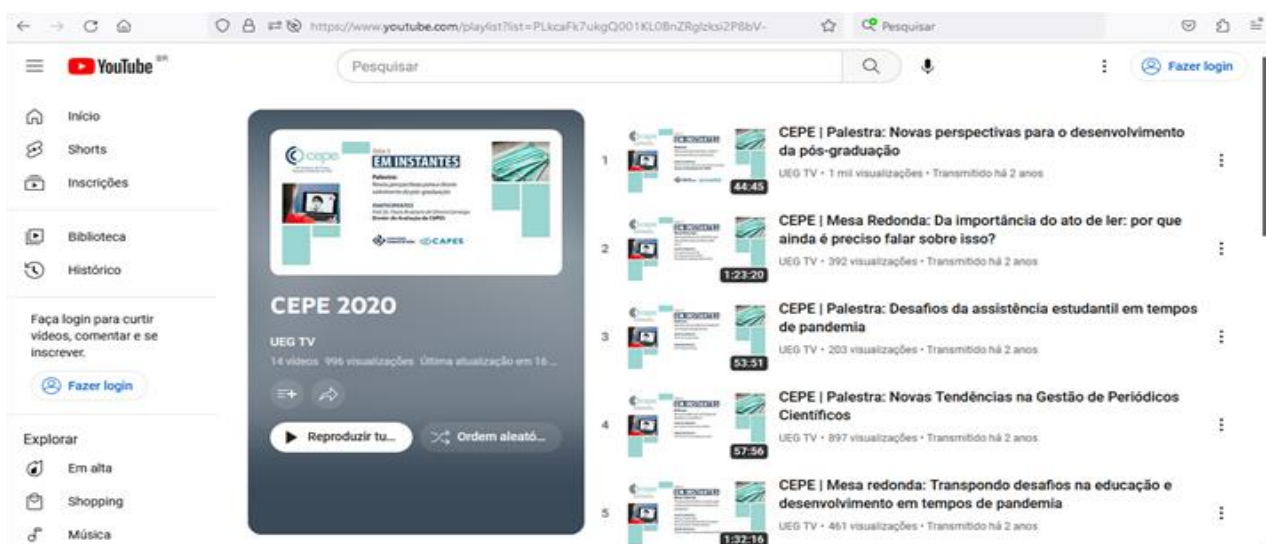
https://www.youtube.com/playlist?list=PLkcaFk7ukgQ001KL0BnZRglzksi2P8bV-

Pesquisar

YouTube BR

Pesquisar

Fazer login

Início

Shorts

Inscrições

Biblioteca

Histórico

Faça login para curtir vídeos, comentar e se inscrever.

Fazer login

Explorar

Em alta

Shopping

Música

cepe

EM INSTANTES

Palestra:

CAPES

CEPE 2020

UEG TV

14 vídeos 996 visualizações Última atualização em 16 ...

Reproduzir tu...

Ordem aleató...

1 44:45 CEPE | Palestra: Novas perspectivas para o desenvolvimento da pós-graduação
UEG TV • 1 mil visualizações • Transmitido há 2 anos

2 1:23:20 CEPE | Mesa Redonda: Da importância do ato de ler: por que ainda é preciso falar sobre isso?
UEG TV • 392 visualizações • Transmitido há 2 anos

3 53:51 CEPE | Palestra: Desafios da assistência estudantil em tempos de pandemia
UEG TV • 203 visualizações • Transmitido há 2 anos

4 57:56 CEPE | Palestra: Novas Tendências na Gestão de Periódicos Científicos
UEG TV • 897 visualizações • Transmitido há 2 anos

5 1:32:16 CEPE | Mesa redonda: Transpondo desafios na educação e desenvolvimento em tempos de pandemia
UEG TV • 461 visualizações • Transmitido há 2 anos